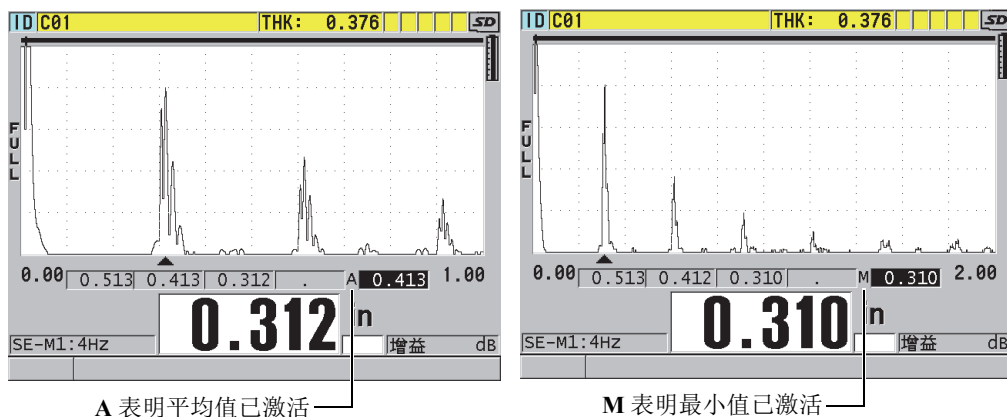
ID C01 THK: 0.376 SD

FULL

0.00 0.513 0.413 0.312 . A 0.413 1.00

0.312 n

SE-M1:4Hz 增益 dB

A 表明平均值已激活

ID C01 THK: 0.376 SD

FULL

0.00 0.513 0.412 0.310 . M 0.310 2.00

0.310 n

SE-M1:4Hz 增益 dB

M 表明最小值已激活